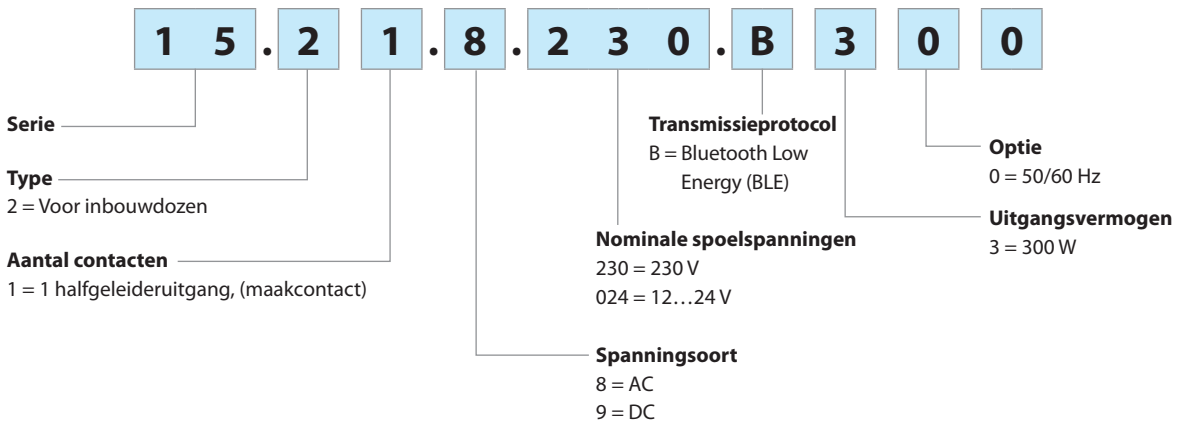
1 5 . 2 1 . 8 . 2 3 0 . B 3 0 0

Serie

Type
2 = Voor inbouwdozen

Aantal contacten
1 = 1 halfgeleideruitgang, (maakcontact)

Spanningsoort
8 = AC
9 = DC

Nominale spoelspanningen
230 = 230 V
024 = 12…24 V

Transmissieprotocol
B = Bluetooth Low Energy (BLE)

Uitgangsvermogen
3 = 300 W

Optie
0 = 50/60 Hz